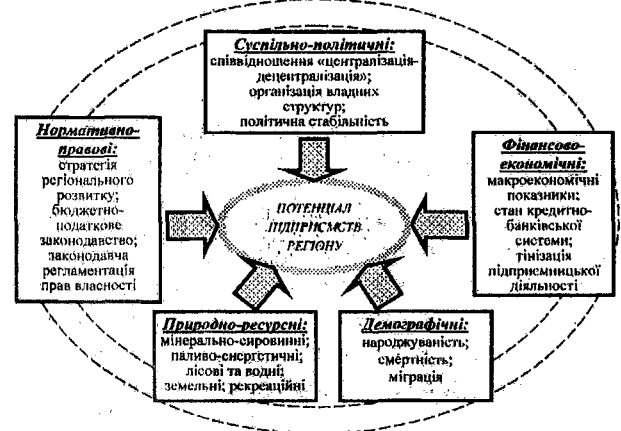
Суспільно-політичні:
співвідношення «централізація-децентралізація»;
організація владних структур;
політична стабільність

Нормативно-правові:
стратегія регіонального розвитку;
бюджетно-податкове законодавство;
законодавча регламентація прав власності

ПОТЕНЦІАЛ ПІДПРИЄМСТВ РЕГІОНУ

Фінансово-економічні:
макроекономічні показники;
стан кредитно-банківської системи;
тінізація підприємницької діяльності

Природно-ресурсні:
мінерально-сировинні;
паливо-енергетичні;
лісові та водні;
земельні; рекреаційні

Демографічні:
народжуваність;
смертність;
міграція